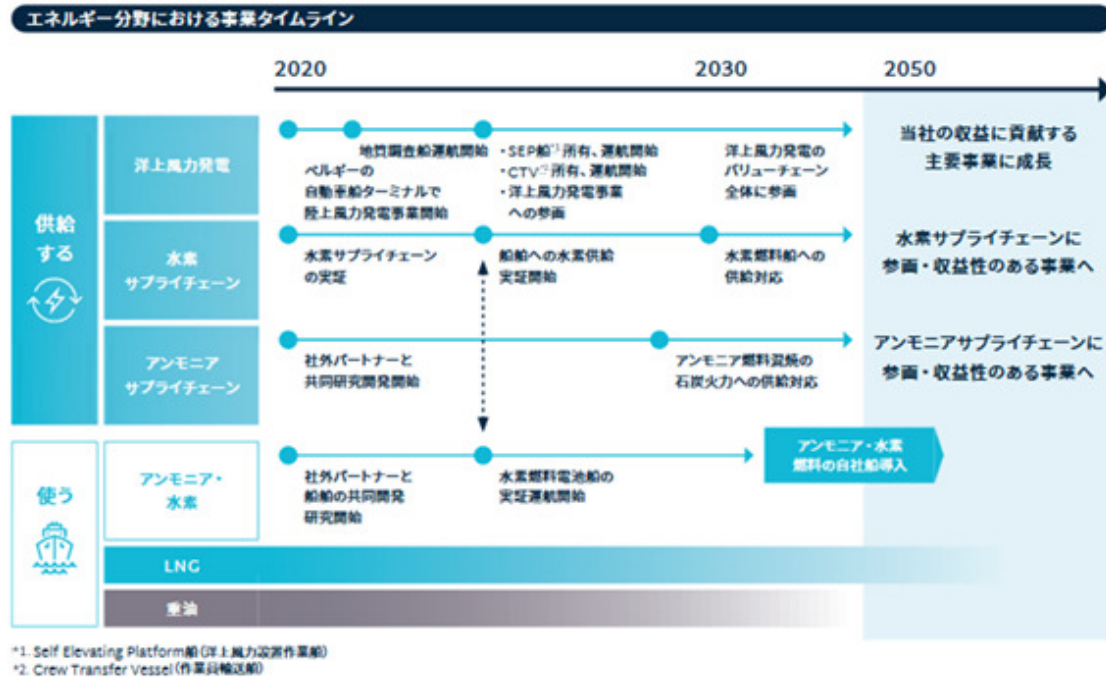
エネルギー分野における事業タイムライン

2020

2030

2050

供給する

洋上風力発電

ベルギーの自動車船ターミナルで陸上風力発電事業開始

地質調査船運航開始

・SEP船$^{*1}$所有、運航開始
・CTV$^{*2}$所有、運航開始
・洋上風力発電事業への参画

洋上風力発電のバリューチェーン全体に参画

当社の収益に貢献する主要事業に成長

水素サプライチェーン

水素サプライチェーンの実証

船舶への水素供給実証開始

水素燃料船への供給対応

水素サプライチェーンに参画・収益性のある事業へ

アンモニアサプライチェーン

社外パートナーと共同研究開発開始

アンモニア燃料混焼の石炭火力への供給対応

アンモニアサプライチェーンに参画・収益性のある事業へ

使う

アンモニア・水素

社外パートナーと船舶の共同開発研究開始

水素燃料電池船の実証運航開始

アンモニア・水素燃料の自社船導入

LNG

重油

*1. Self Elevating Platform船(洋上風力設置作業船)
*2. Crew Transfer Vessel(作業員輸送船)